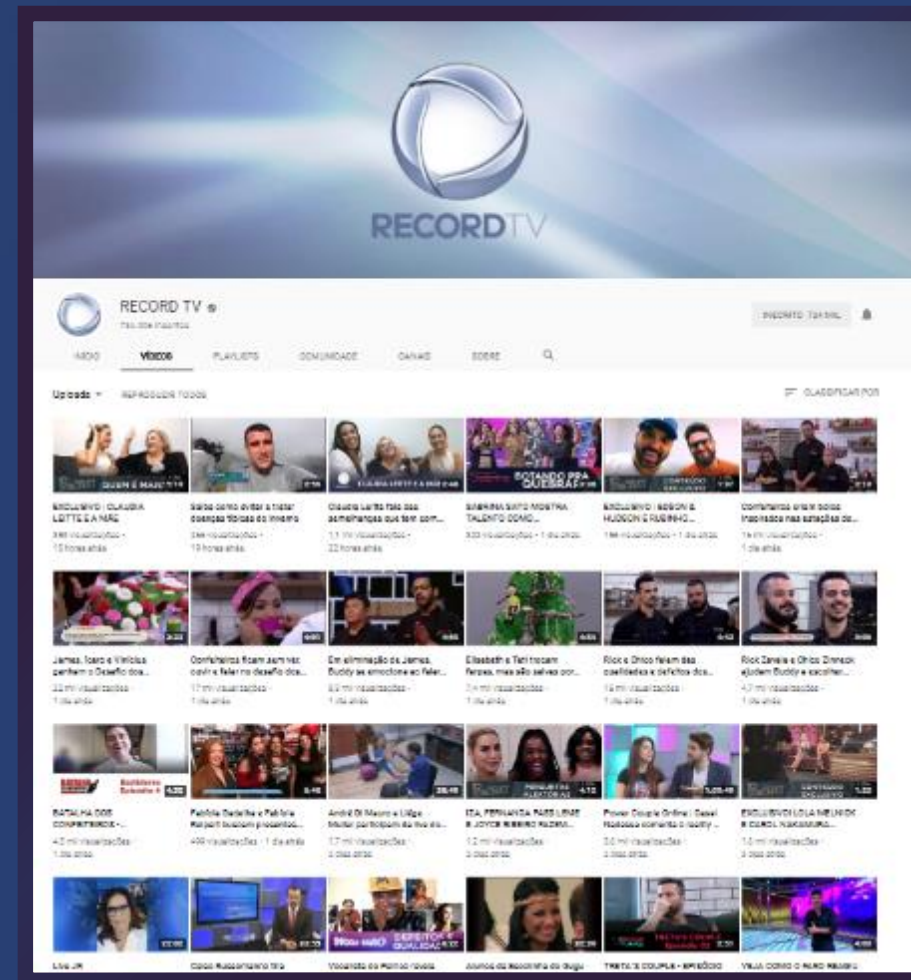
RECORDTV

RECORD TV
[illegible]

INÍCIO VÍDEOS PLAYLISTS COMUNIDADE CANAIS SOBRE

INSCRITO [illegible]

Uploads REPRODUZIR TODOS

CLASSIFICAR POR

EXCLUSIVO | CLAUDIA LEITTE E A MÃE
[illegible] visualizações · 10 horas atrás

Saiba como evitar e tratar doenças típicas do inverno
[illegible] visualizações · 10 horas atrás

Claudia Leitte fala das semelhanças que tem com...
1,1 mil visualizações · 22 horas atrás

SABRINA SATO MOSTRA TALENTO COMO...
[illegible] visualizações · 1 dia atrás

EXCLUSIVO | EDSON & HUDSON E RUBINHO...
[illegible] visualizações · 1 dia atrás

Confeiteiros ficam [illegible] nas estações de...
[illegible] visualizações · 1 dia atrás

James, Icaro e Vinícius perdem o Desafio dos...
22 mil visualizações · 1 dia atrás

Confeiteiros ficam sem voz, ouvir e falar no desafio dos...
17 mil visualizações · 1 dia atrás

Em eliminação de James, Buddy se emociona ao falar...
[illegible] visualizações · 1 dia atrás

Elisabeth e Tati trocam farpas, mas são salvas por...
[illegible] visualizações · 1 dia atrás

Rick e Chico falam das qualidades e defeitos dos...
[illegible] visualizações · 1 dia atrás

Rick Zanela e Chico Zinnecki ajudam Buddy a escolher...
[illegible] visualizações · 1 dia atrás

BATALHA DOS CONFEITEIROS - ...
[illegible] visualizações · 1 dia atrás

Fabíola Gadelha e Fabíola Reipert buscam presentes...
499 visualizações · 1 dia atrás

André Di Mauro e Liège Monteiro participam do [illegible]...
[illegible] visualizações · 2 dias atrás

IZA, FERNANDA PAES LEME E JOYCE RIBEIRO FAZEM...
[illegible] visualizações · 2 dias atrás

Power Couple Online | Gabriel Nadaleti comenta o reality...
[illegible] visualizações · 2 dias atrás

EXCLUSIVO | LOLA MELNICK E CAROL NAKAMURA...
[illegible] visualizações · 2 dias atrás

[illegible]

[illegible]

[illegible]

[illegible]

TRETA'S COUPLE - EPISÓDIO

VEJA COMO O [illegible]